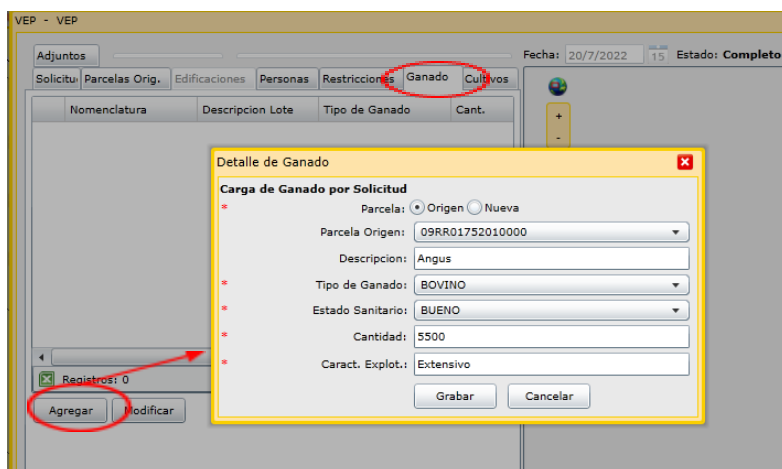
VEP - VEP

Adjuntos

Fecha: 20/7/2022 15 Estado: Completo

Solicitu Parcelas Orig. Edificaciones Personas Restricciones Ganado Cultivos

| Nomenclatura | Descripcion Lote | Tipo de Ganado | Cant. |
|---|---|---|---|

+

-

Registros: 0

Agregar Modificar

Detalle de Ganado

Carga de Ganado por Solicitud

* Parcela: Origen Nueva

Parcela Origen: 09RR01752010000

Descripcion: Angus

* Tipo de Ganado: BOVINO

* Estado Sanitario: BUENO

* Cantidad: 5500

* Caract. Explot.: Extensivo

Grabar Cancelar